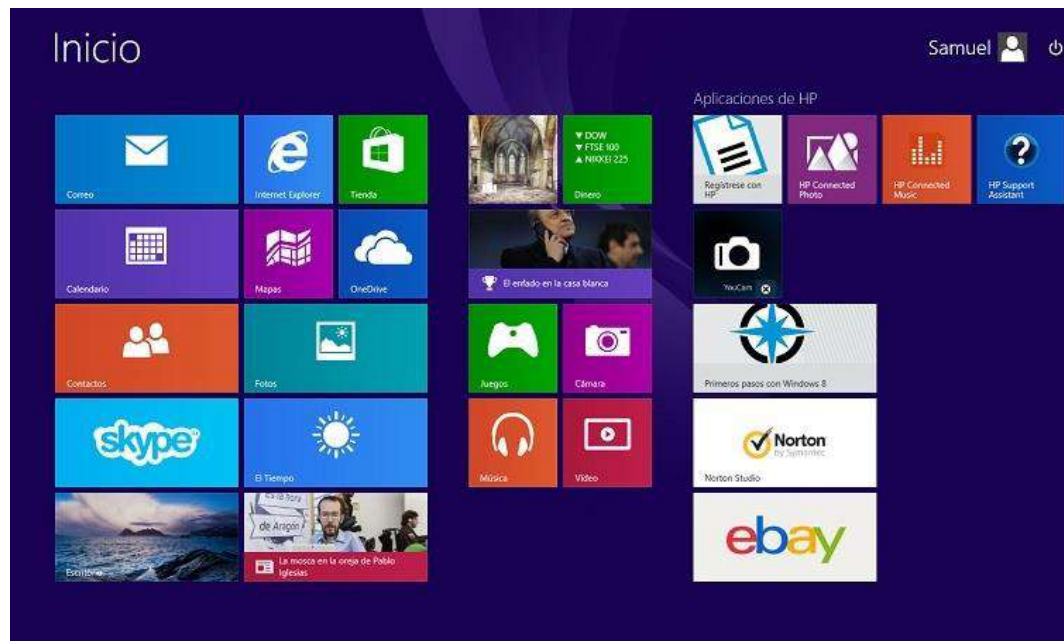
Inicio

Samuel

Aplicaciones de HP

Correo

Internet Explorer

Tienda

▼ DOW
▼ FTSE 100
▲ NIKKEI 225

Dinero

Regístrese con HP

HP Connected Photo

HP Connected Music

HP Support Assistant

Calendario

Mapas

OneDrive

El enfado en la casa blanca

YouCam

Contactos

Fotos

Juegos

Cámara

Primeros pasos con Windows 8

skype

El Tiempo

Música

Vídeo

Norton by Symantec

Norton Studio

Escritorio

de Aragón

La mosca en la oreja de Pablo Iglesias

ebay